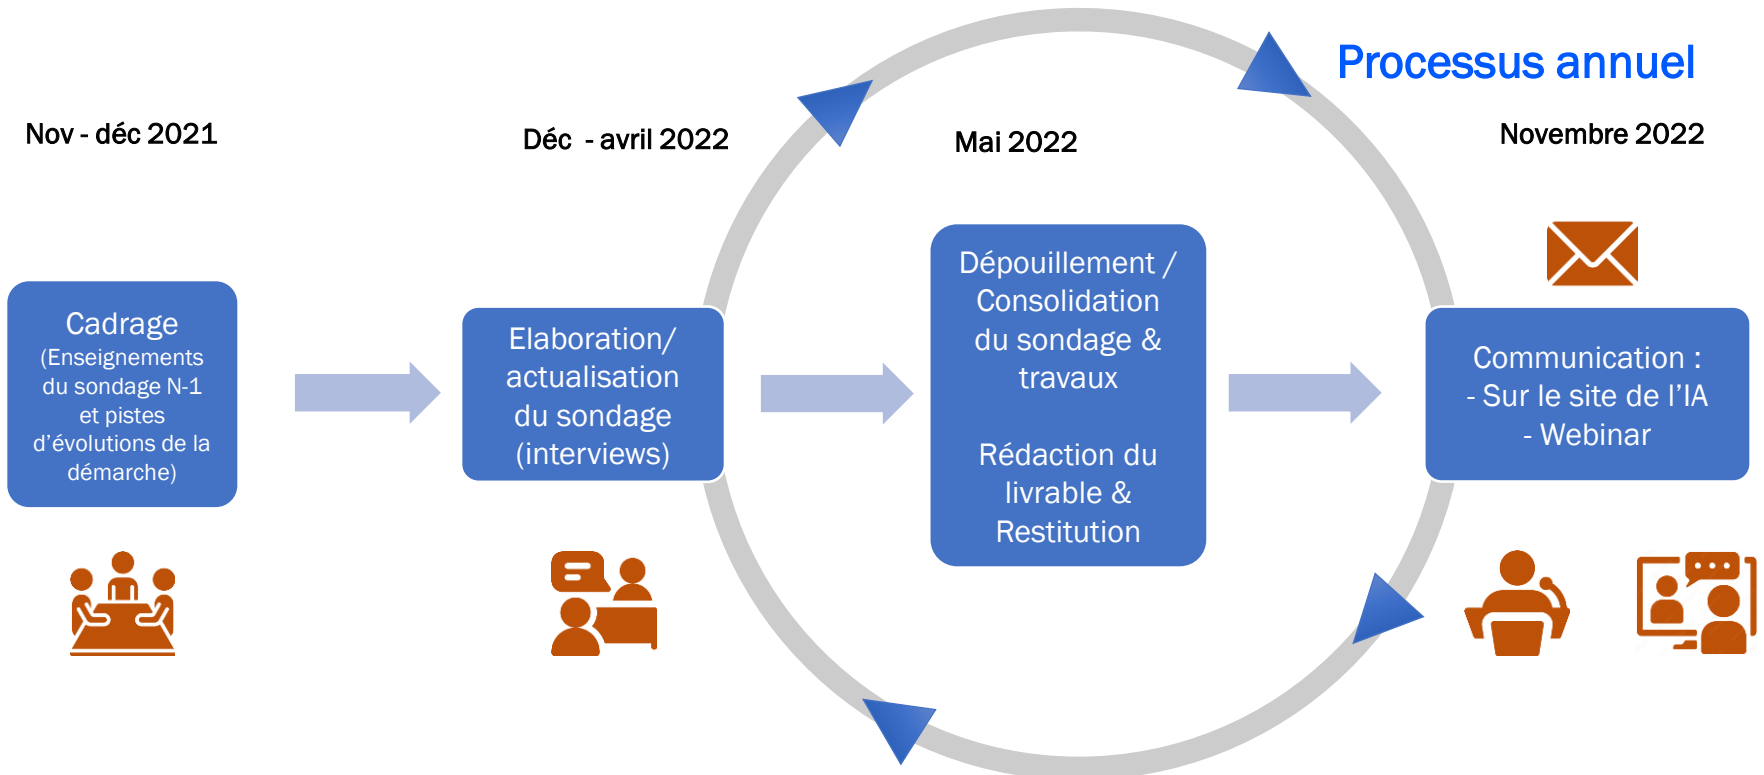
Processus annuel

Nov - déc 2021

Cadrage
(Enseignements du sondage N-1 et pistes d'évolutions de la démarche)

Déc - avril 2022

Elaboration/ actualisation du sondage (interviews)

Mai 2022

Dépouillement / Consolidation du sondage & travaux

Rédaction du livrable & Restitution

Novembre 2022

Communication :
- Sur le site de l'IA
- Webinar